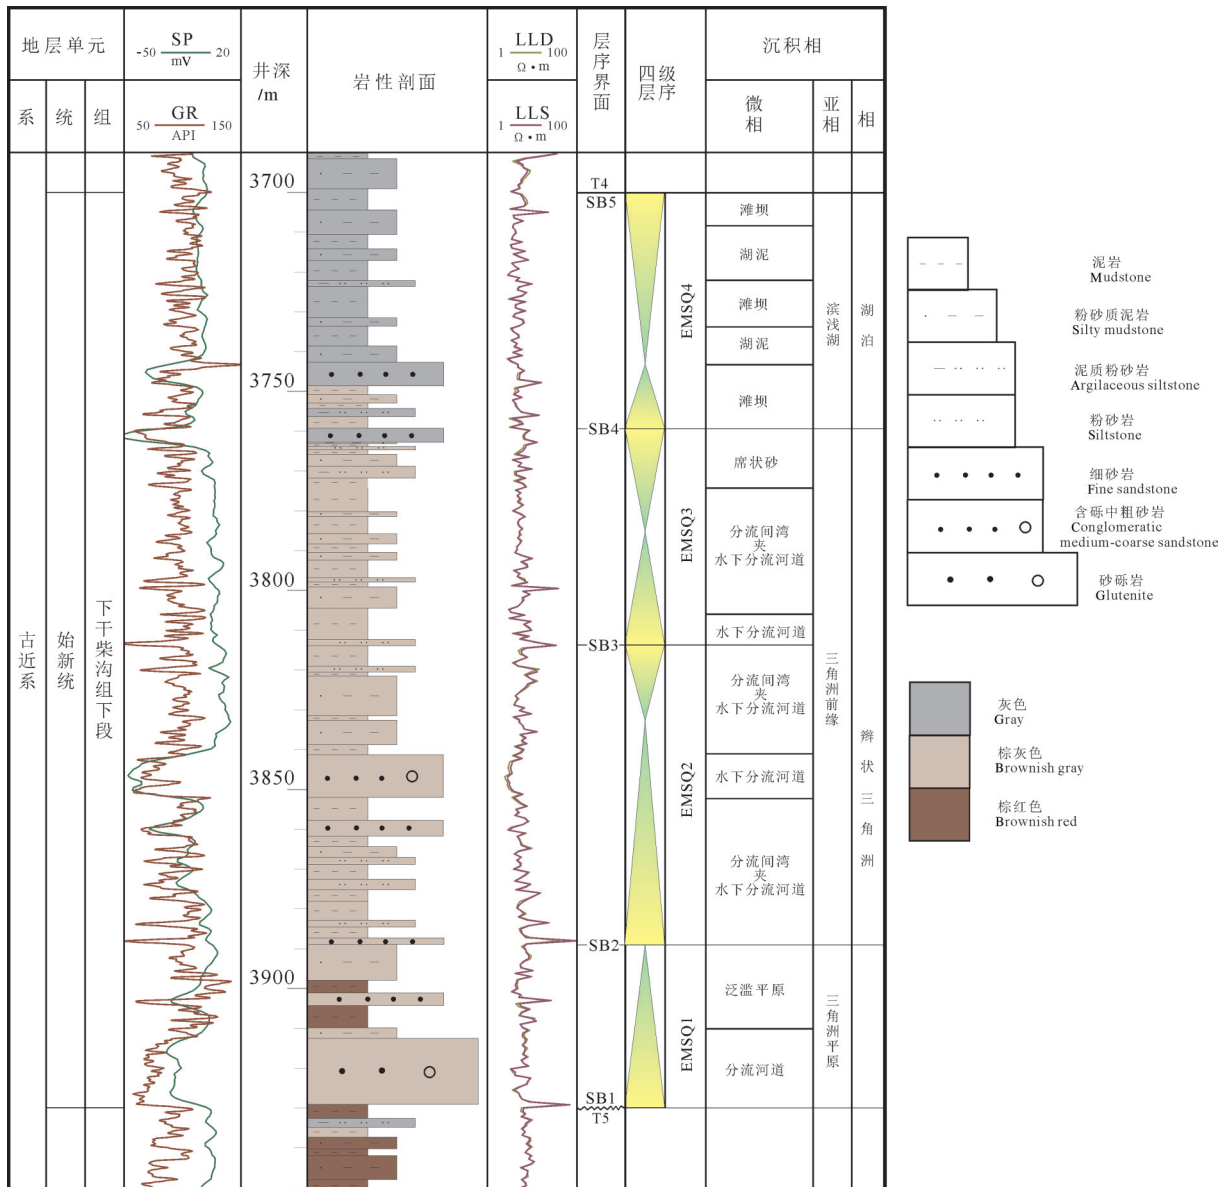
| 地层单元 | | | -50 SP mV 20 / 50 GR API 150 | 井深 /m | 岩性剖面 | 1 LLD Ω·m 100 / 1 LLS Ω·m 100 | 层序界面 | 四级层序 | 沉积相 | | |
|---|---|---|---|---|---|---|---|---|---|---|---|
| 系 | 统 | 组 | | | | | | | 微相 | 亚相 | 相 |
| 古近系 | 始新统 | 下干柴沟组下段 | | 3700 3750 3800 3850 3900 | | | T4 SB5 SB4 SB3 SB2 SB1 T5 | EMSQ4 EMSQ3 EMSQ2 EMSQ1 | 滩坝 湖泥 滩坝 湖泥 滩坝 席状砂 分流间湾夹水下分流河道 水下分流河道 分流间湾夹水下分流河道 水下分流河道 分流间湾夹水下分流河道 泛滥平原 分流河道 | 滨浅湖 三角洲前缘 三角洲平原 | 湖泊 辫状三角洲 |

泥岩 Mudstone
粉砂质泥岩 Silty mudstone
泥质粉砂岩 Argilaceous siltstone
粉砂岩 Siltstone
细砂岩 Fine sandstone
含砾中粗砂岩 Conglomeratic medium-coarse sandstone
砂砾岩 Glutenite

灰色 Gray
棕灰色 Brownish gray
棕红色 Brownish red